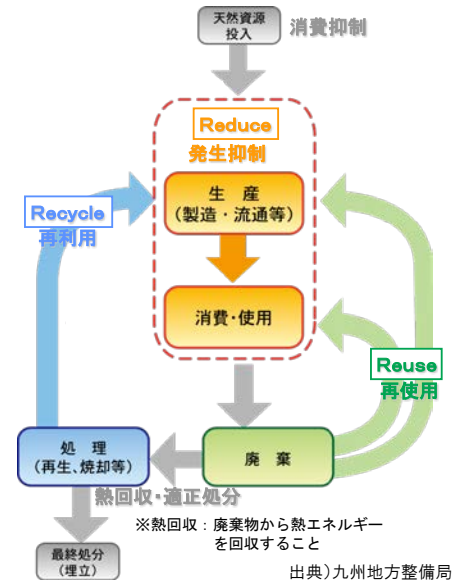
天然資源投入

消費抑制

Reduce
発生抑制

生　産
（製造・流通等）

消費・使用

Recycle
再利用

Reuse
再使用

処　理
（再生、焼却等）

廃　棄

熱回収・適正処分

※熱回収：廃棄物から熱エネルギーを回収すること

最終処分
（埋立）

出典）九州地方整備局